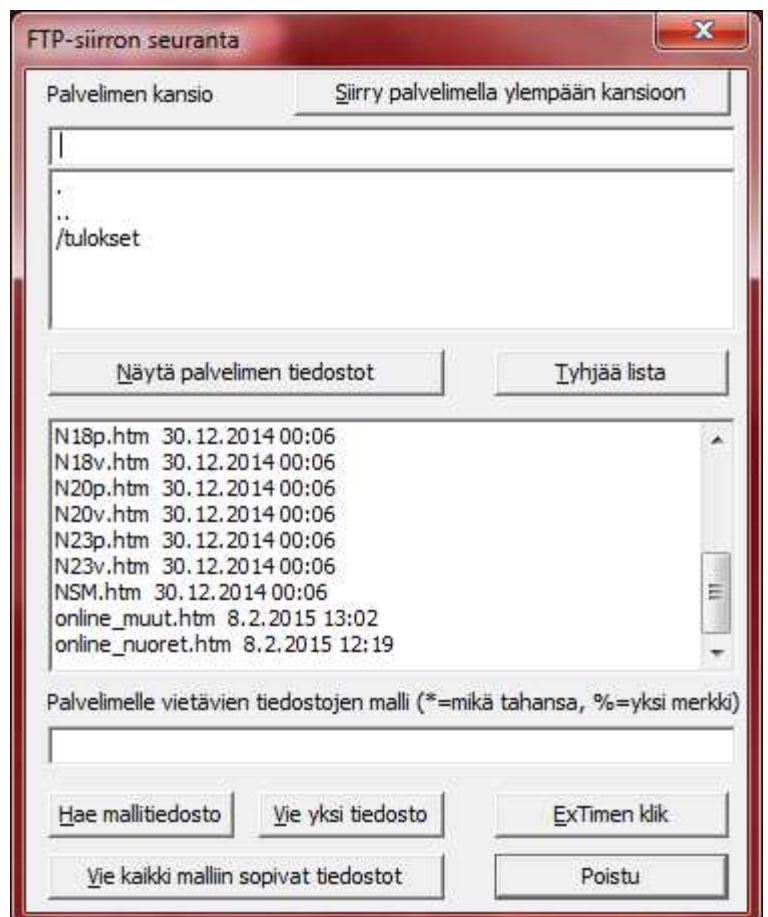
FTP-siirron seuranta

Palvelimen kansio

Siirry palvelimella ylempään kansioon

|

.
..
/tulokset

Näytä palvelimen tiedostot

Tyhjää lista

N18p.htm 30.12.2014 00:06
N18v.htm 30.12.2014 00:06
N20p.htm 30.12.2014 00:06
N20v.htm 30.12.2014 00:06
N23p.htm 30.12.2014 00:06
N23v.htm 30.12.2014 00:06
NSM.htm 30.12.2014 00:06
online_muut.htm 8.2.2015 13:02
online_nuoret.htm 8.2.2015 12:19

Palvelimelle vietävien tiedostojen malli (*=mikä tahansa, %=yksi merkki)

Hae mallitiedosto

Vie yksi tiedosto

ExTimen klik

Vie kaikki malliin sopivat tiedostot

Poistu